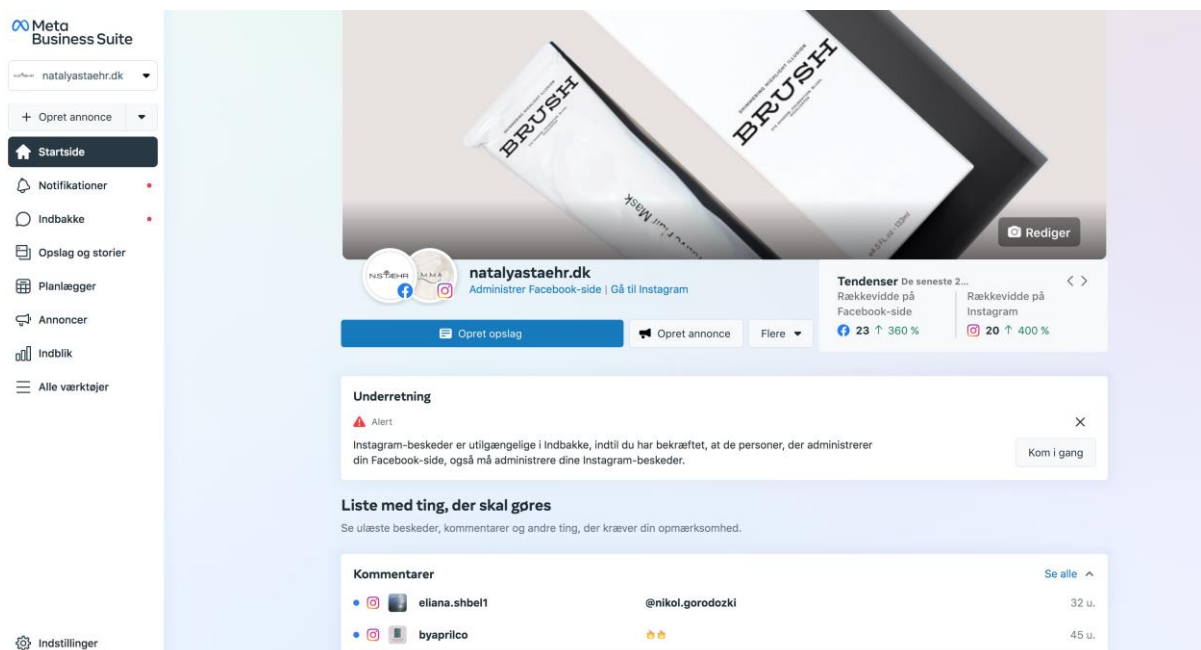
Meta
Business Suite

natalyastaehr.dk

+ Opret annonce

Startside
Notifikationer
Indbakke
Opslag og storier
Planlægger
Annoncer
Indblik
Alle værktøjer

Indstillinger

BRUSH
BRUSH

Rediger

natalyastaehr.dk
Administrer Facebook-side | Gå til Instagram

Opret opslag
Opret annonce
Flere

Tendenser De seneste 2...
Rækkevidde på Facebook-side
23 ↑ 360 %
Rækkevidde på Instagram
20 ↑ 400 %

Underretning
Alert
Instagram-beskeder er utilgængelige i Indbakke, indtil du har bekræftet, at de personer, der administrerer din Facebook-side, også må administrere dine Instagram-beskeder.
Kom i gang

Liste med ting, der skal gøres
Se ulæste beskeder, kommentarer og andre ting, der kræver din opmærksomhed.

Kommentarer
Se alle

eliana.shbel1 @nikol.gorodozki 32 u.
byaprilco 👏👏 45 u.